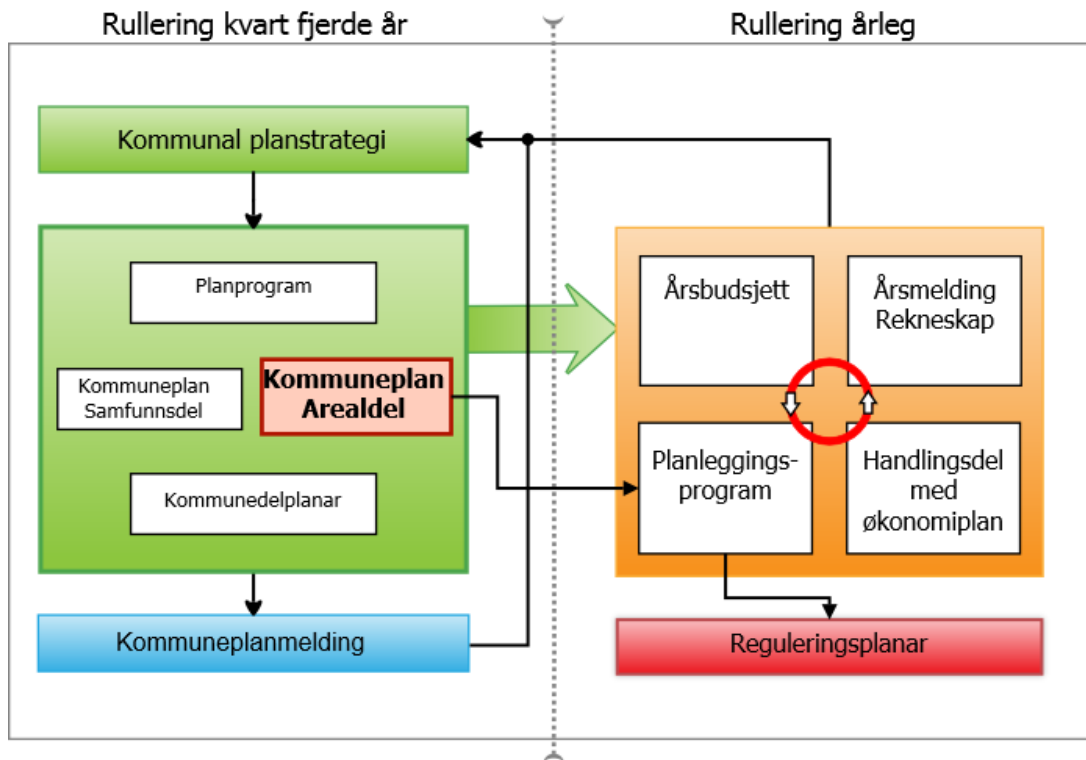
Rullering kvart fjerde år

Rullering årleg

Kommunal planstrategi

Planprogram

Kommuneplan Samfunnsdel

Kommuneplan Arealdel

Kommunedelplanar

Kommuneplanmelding

Årsbudsjett

Årsmelding Rekneskap

Planleggings-program

Handlingsdel med økonomiplan

Reguleringsplanar